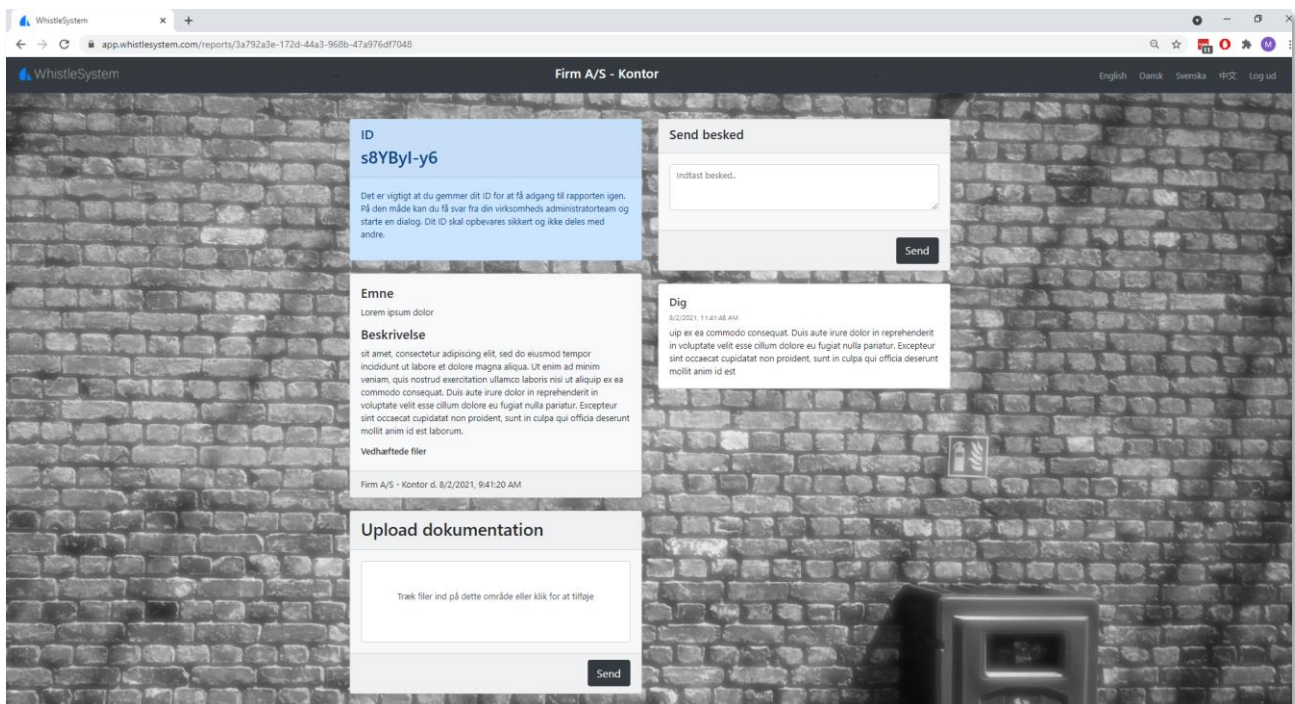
WhistleSystem

app.whistlesystem.com/reports/3a792a3e-172d-44a3-968b-47a976df7048

WhistleSystem

Firm A/S - Kontor

English Dansk Svenska 中文 Log ud

ID
s8YByI-y6

Det er vigtigt at du gemmer dit ID for at få adgang til rapporten igen. På den måde kan du få svar fra din virksomheds administratorteam og starte en dialog. Dit ID skal opbevares sikkert og ikke deles med andre.

Emne
Lorem ipsum dolor

Beskrivelse
sit amet, consectetur adipiscing elit, sed do eiusmod tempor incididunt ut labore et dolore magna aliqua. Ut enim ad minim veniam, quis nostrud exercitation ullamco laboris nisi ut aliquip ex ea commodo consequat. Duis aute irure dolor in reprehenderit in voluptate velit esse cillum dolore eu fugiat nulla pariatur. Excepteur sint occaecat cupidatat non proident, sunt in culpa qui officia deserunt mollit anim id est laborum.

Vedhæftede filer

Firm A/S - Kontor d. 8/2/2021, 9:41:20 AM

Upload dokumentation

Træk filer ind på dette område eller klik for at tilføje

Send

Send besked

Indtast besked..

Send

Dig
8/2/2021, 11:41:48 AM
uip ex ea commodo consequat. Duis aute irure dolor in reprehenderit in voluptate velit esse cillum dolore eu fugiat nulla pariatur. Excepteur sint occaecat cupidatat non proident, sunt in culpa qui officia deserunt mollit anim id est